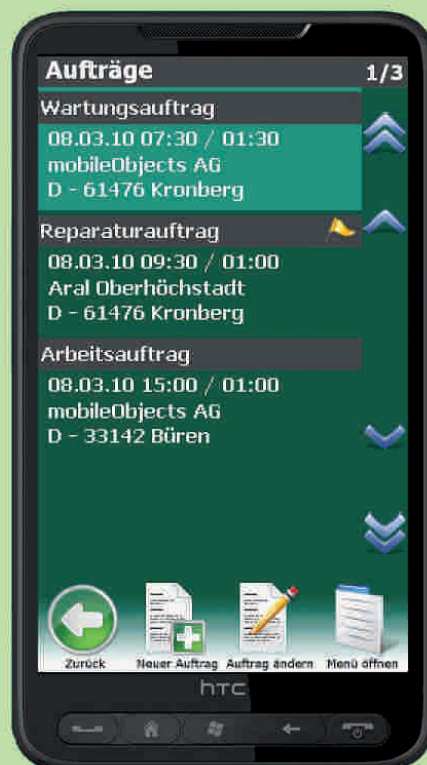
Aufträge 1/3

Wartungsauftrag
08.03.10 07:30 / 01:30
mobileObjects AG
D - 61476 Kronberg

Reparaturauftrag
08.03.10 09:30 / 01:00
Aral Oberhöchstadt
D - 61476 Kronberg

Arbeitsauftrag
08.03.10 15:00 / 01:00
mobileObjects AG
D - 33142 Büren

Zurück Neuer Auftrag Auftrag ändern Menü öffnen

htc